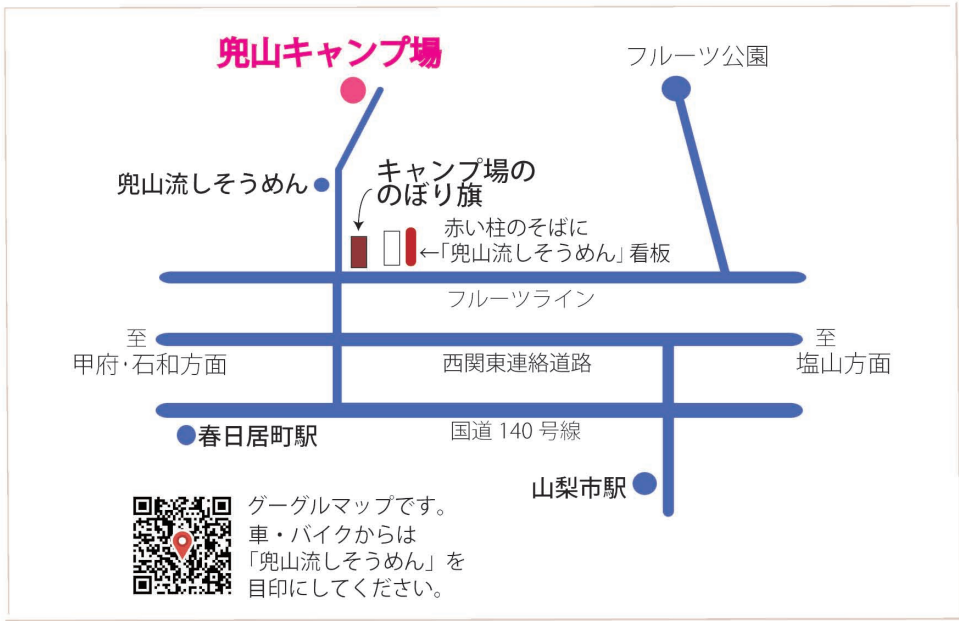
兜山キャンプ場

フルーツ公園

兜山流しそうめん

キャンプ場の
のぼり旗

赤い柱のそばに
←「兜山流しそうめん」看板

フルーツライン

至
甲府・石和方面

西関東連絡道路

至
塩山方面

春日居町駅

国道 140 号線

山梨市駅

グーグルマップです。
車・バイクからは
「兜山流しそうめん」を
目印にしてください。